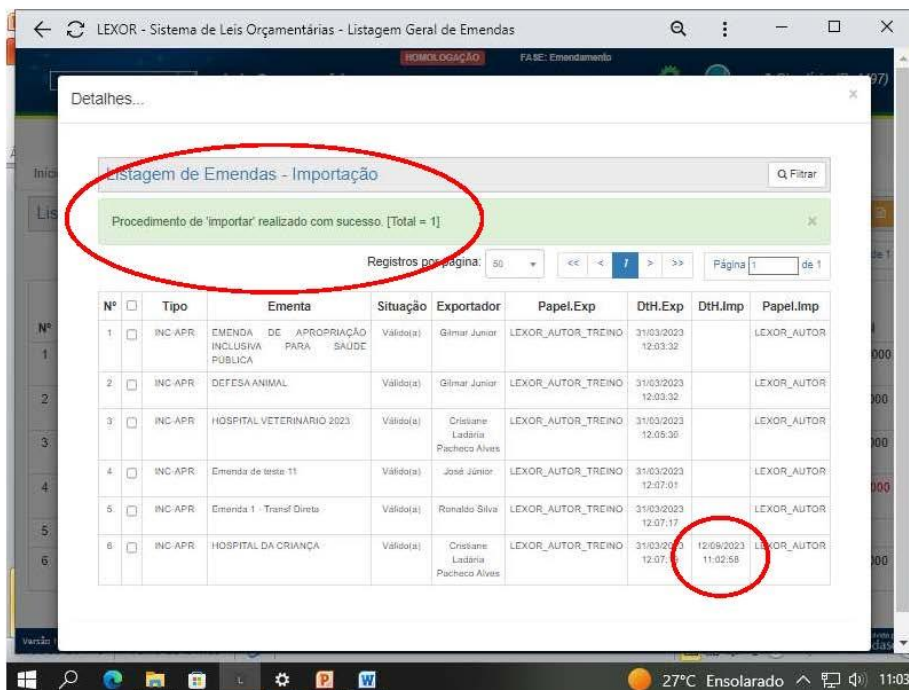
LEXOR - Sistema de Leis Orçamentárias - Listagem Geral de Emendas

HOMOLOGAÇÃO FASE: Emendamento

Detalhes...

Listagem de Emendas - Importação

Filtrar

Procedimento de 'importar' realizado com sucesso. [Total = 1]

Registros por página: 50

<< < 1 > >>

Página 1 de 1

| Nº | | Tipo | Ementa | Situação | Exportador | Papel.Exp | DtH.Exp | DtH.Imp | Papel.Imp |
|---|---|---|---|---|---|---|---|---|---|
| 1 | | INC-APR | EMENDA DE APROPRIAÇÃO INCLUSIVA PARA SAÚDE PÚBLICA | Válido(a) | Gilmar Junior | LEXOR_AUTOR_TREINO | 31/03/2023 12:03:32 | | LEXOR_AUTOR |
| 2 | | INC-APR | DEFESA ANIMAL | Válido(a) | Gilmar Junior | LEXOR_AUTOR_TREINO | 31/03/2023 12:03:32 | | LEXOR_AUTOR |
| 3 | | INC-APR | HOSPITAL VETERINÁRIO 2023 | Válido(a) | Cristiane Ladária Pacheco Alves | LEXOR_AUTOR_TREINO | 31/03/2023 12:05:30 | | LEXOR_AUTOR |
| 4 | | INC-APR | Emenda de teste 11 | Válido(a) | José Júnior | LEXOR_AUTOR_TREINO | 31/03/2023 12:07:01 | | LEXOR_AUTOR |
| 5 | | INC-APR | Emenda 1 - Transf Direta | Válido(a) | Ronaldo Silva | LEXOR_AUTOR_TREINO | 31/03/2023 12:07:17 | | LEXOR_AUTOR |
| 6 | | INC-APR | HOSPITAL DA CRIANÇA | Válido(a) | Cristiane Ladária Pacheco Alves | LEXOR_AUTOR_TREINO | 31/03/2023 12:07:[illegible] | 12/09/2023 11:02:58 | LEXOR_AUTOR |

27°C Ensolarado 11:03